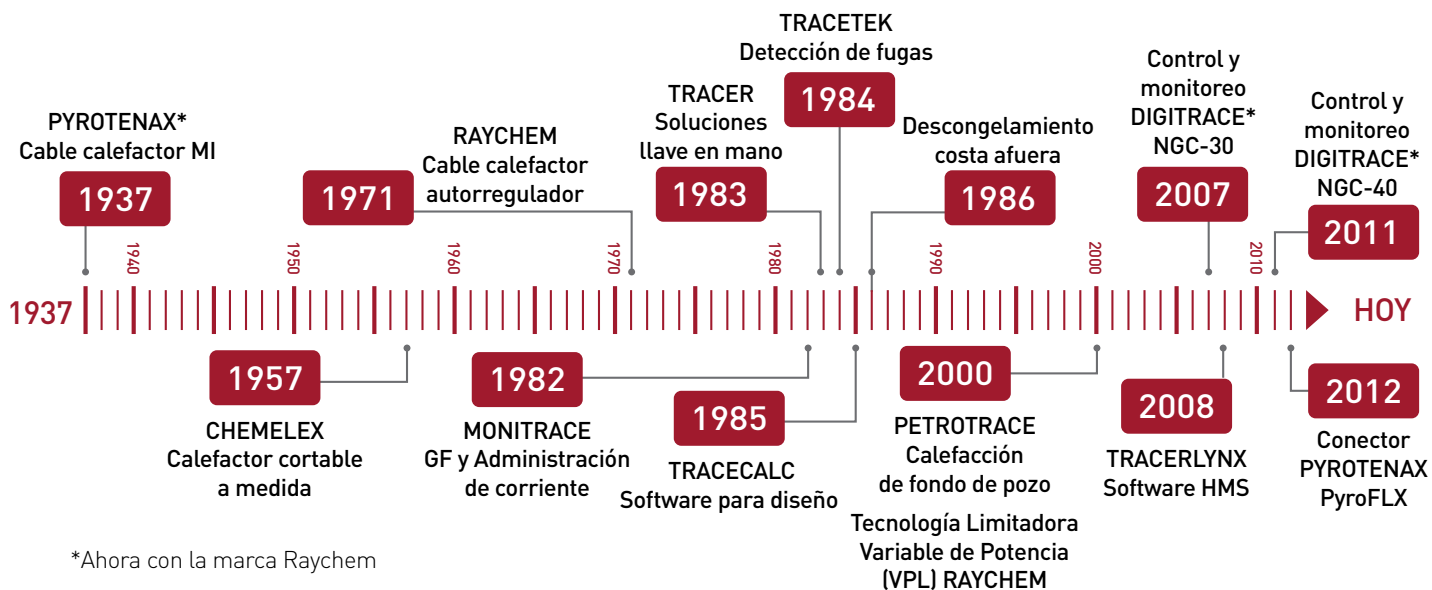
TRACETEK
Detección de fugas
1984

TRACER
Soluciones llave en mano
1983

Descongelamiento costa afuera
1986

Control y monitoreo DIGITRACE* NGC-30
2007

Control y monitoreo DIGITRACE* NGC-40
2011

PYROTENAX*
Cable calefactor MI
1937

RAYCHEM
Cable calefactor autorregulador
1971

1940 1950 1960 1970 1980 1990 2000 2010

1937 HOY

1957
CHEMELEX
Calefactor cortable a medida

1982
MONITRACE
GF y Administración de corriente

1985
TRACECALC
Software para diseño

2000
PETROTRACE
Calefacción de fondo de pozo
Tecnología Limitadora Variable de Potencia (VPL) RAYCHEM

2008
TRACERLYNX
Software HMS

2012
Conector PYROTENAX PyroFLX

*Ahora con la marca Raychem